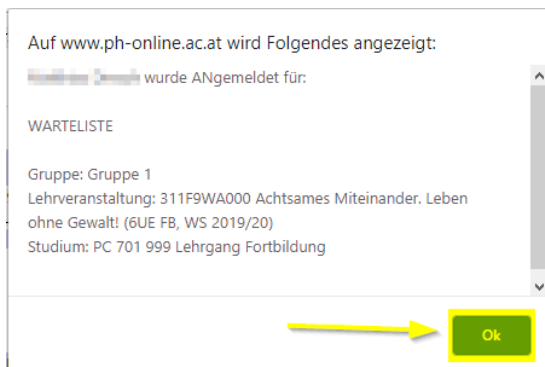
Auf www.ph-online.ac.at wird Folgendes angezeigt:

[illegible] wurde ANgemeldet für:

WARTELISTE

Gruppe: Gruppe 1
Lehrveranstaltung: 311F9WA000 Achtsames Miteinander. Leben ohne Gewalt! (6UE FB, WS 2019/20)
Studium: PC 701 999 Lehrgang Fortbildung

Ok